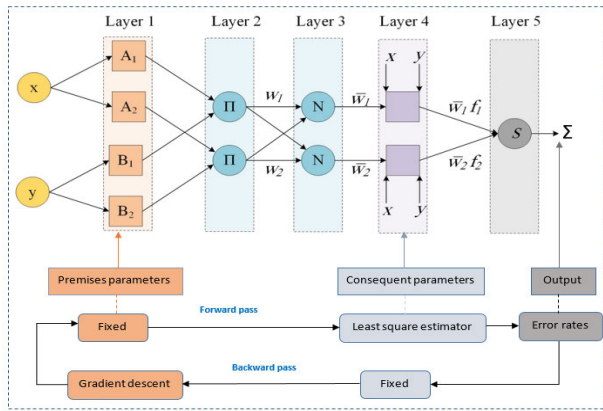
Layer 1

Layer 2

Layer 3

Layer 4

Layer 5

x

y

$A_1$

$A_2$

$B_1$

$B_2$

Π

Π

$w_1$

$w_2$

N

N

$\bar{w}_1$

$\bar{w}_2$

x

y

x

y

$\bar{w}_1 f_1$

$\bar{w}_2 f_2$

S

Σ

Premises parameters

Consequent parameters

Output

Fixed

Forward pass

Least square estimator

Error rates

Backward pass

Gradient descent

Fixed